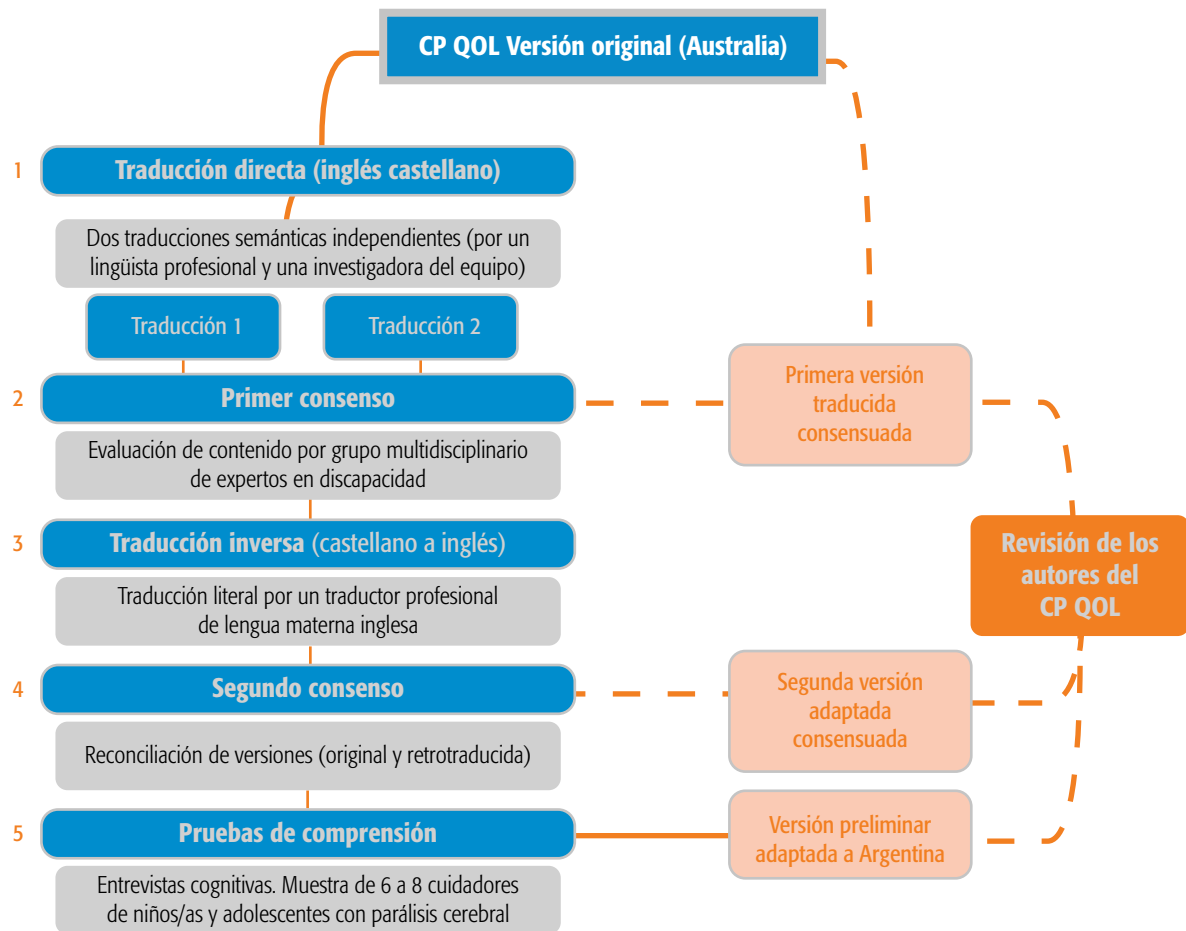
CP QOL Versión original (Australia)

1 Traducción directa (inglés castellano)

Dos traducciones semánticas independientes (por un lingüista profesional y una investigadora del equipo)

Traducción 1

Traducción 2

2 Primer consenso

Evaluación de contenido por grupo multidisciplinario de expertos en discapacidad

3 Traducción inversa (castellano a inglés)

Traducción literal por un traductor profesional de lengua materna inglesa

4 Segundo consenso

Reconciliación de versiones (original y retrotraducida)

5 Pruebas de comprensión

Entrevistas cognitivas. Muestra de 6 a 8 cuidadores de niños/as y adolescentes con parálisis cerebral

Primera versión traducida consensuada

Revisión de los autores del CP QOL

Segunda versión adaptada consensuada

Versión preliminar adaptada a Argentina